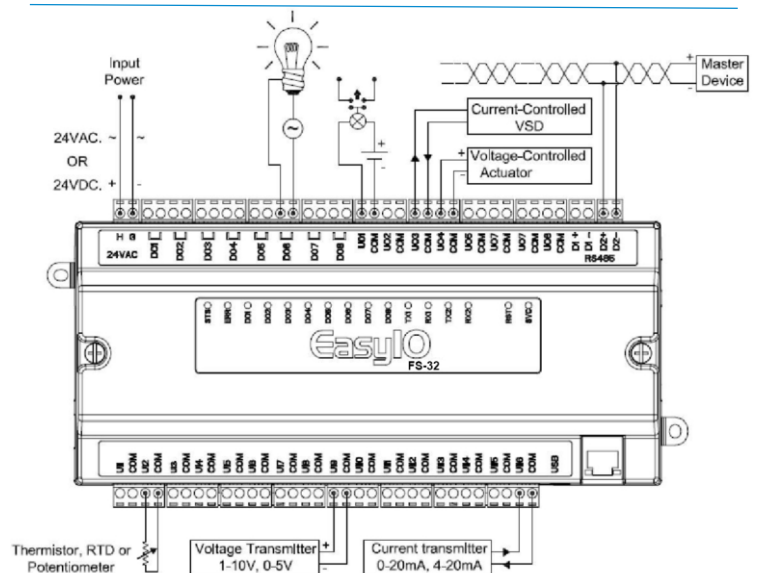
Input Power

24VAC. ~ ~
OR
24VDC. + -

Master Device

Current-Controlled VSD

Voltage-Controlled Actuator

H G
24VAC
DO1 DO2 DO3 DO4 DO5 DO6 DO7 DO8
UO1 COM UO2 UO3 COM UO4 COM UO5 COM UO6 UO7 COM UO8 COM D1+ D1- D2+ D2-
RS485

STS ERR DO1 DO2 DO3 DO4 DO5 DO6 DO7 DO8 TX1 RX1 TX2 RX2 RST SVC

EasyIO
FS-32

UI1 COM UI2 UI3 COM UI4 UI5 COM UI6 UI7 COM UI8 COM UI1 COM UI2 UI3 COM UI4 UI5 COM UI6 COM USB

Thermistor, RTD or Potentiometer

Voltage Transmitter
1-10V, 0-5V

Current transmitter
0-20mA, 4-20mA